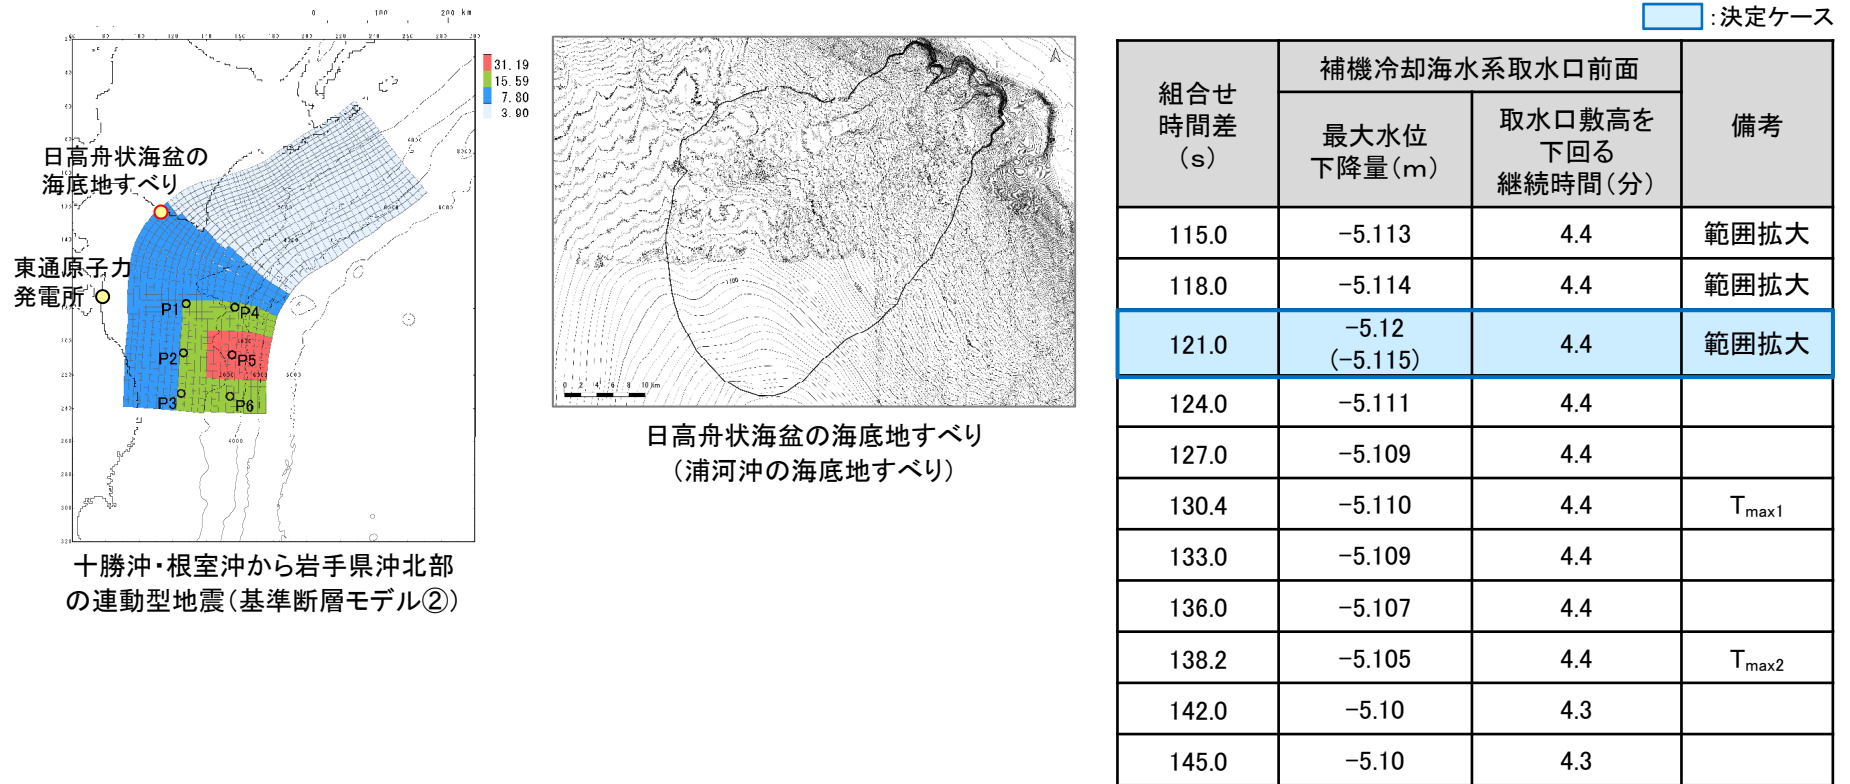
0 100 200 km

31.19
15.59
7.80
3.90

日高舟状海盆の海底地すべり

東通原子力発電所

P1 P4 P2 P5 P3 P6

十勝沖・根室沖から岩手県沖北部の連動型地震（基準断層モデル②）

0 2 4 6 8 10 km

日高舟状海盆の海底地すべり
（浦河沖の海底地すべり）

：決定ケース

| 組合せ時間差（s） | 補機冷却海水系取水口前面 最大水位下降量（m） | 補機冷却海水系取水口前面 取水口敷高を下回る継続時間（分） | 備考 |
|---|---|---|---|
| 115.0 | −5.113 | 4.4 | 範囲拡大 |
| 118.0 | −5.114 | 4.4 | 範囲拡大 |
| 121.0 | −5.12（−5.115） | 4.4 | 範囲拡大 |
| 124.0 | −5.111 | 4.4 | |
| 127.0 | −5.109 | 4.4 | |
| 130.4 | −5.110 | 4.4 | $T_{max1}$ |
| 133.0 | −5.109 | 4.4 | |
| 136.0 | −5.107 | 4.4 | |
| 138.2 | −5.105 | 4.4 | $T_{max2}$ |
| 142.0 | −5.10 | 4.3 | |
| 145.0 | −5.10 | 4.3 | |